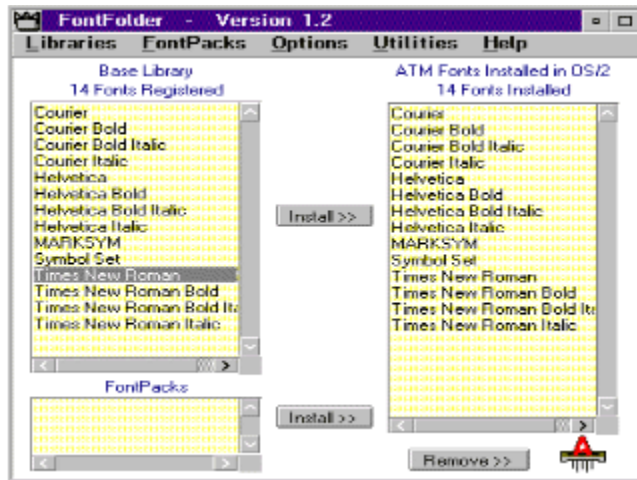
FontFolder - Version 1.2

Libraries FontPacks Options Utilities Help

Base Library
14 Fonts Registered

Courier
Courier Bold
Courier Bold Italic
Courier Italic
Helvetica
Helvetica Bold
Helvetica Bold Italic
Helvetica Italic
MARKSYM
Symbol Set
Times New Roman
Times New Roman Bold
Times New Roman Bold It
Times New Roman Italic

Install >>

ATM Fonts Installed in OS/2
14 Fonts Installed

Courier
Courier Bold
Courier Bold Italic
Courier Italic
Helvetica
Helvetica Bold
Helvetica Bold Italic
Helvetica Italic
MARKSYM
Symbol Set
Times New Roman
Times New Roman Bold
Times New Roman Bold It
Times New Roman Italic

FontPacks

Install >>

Remove >>